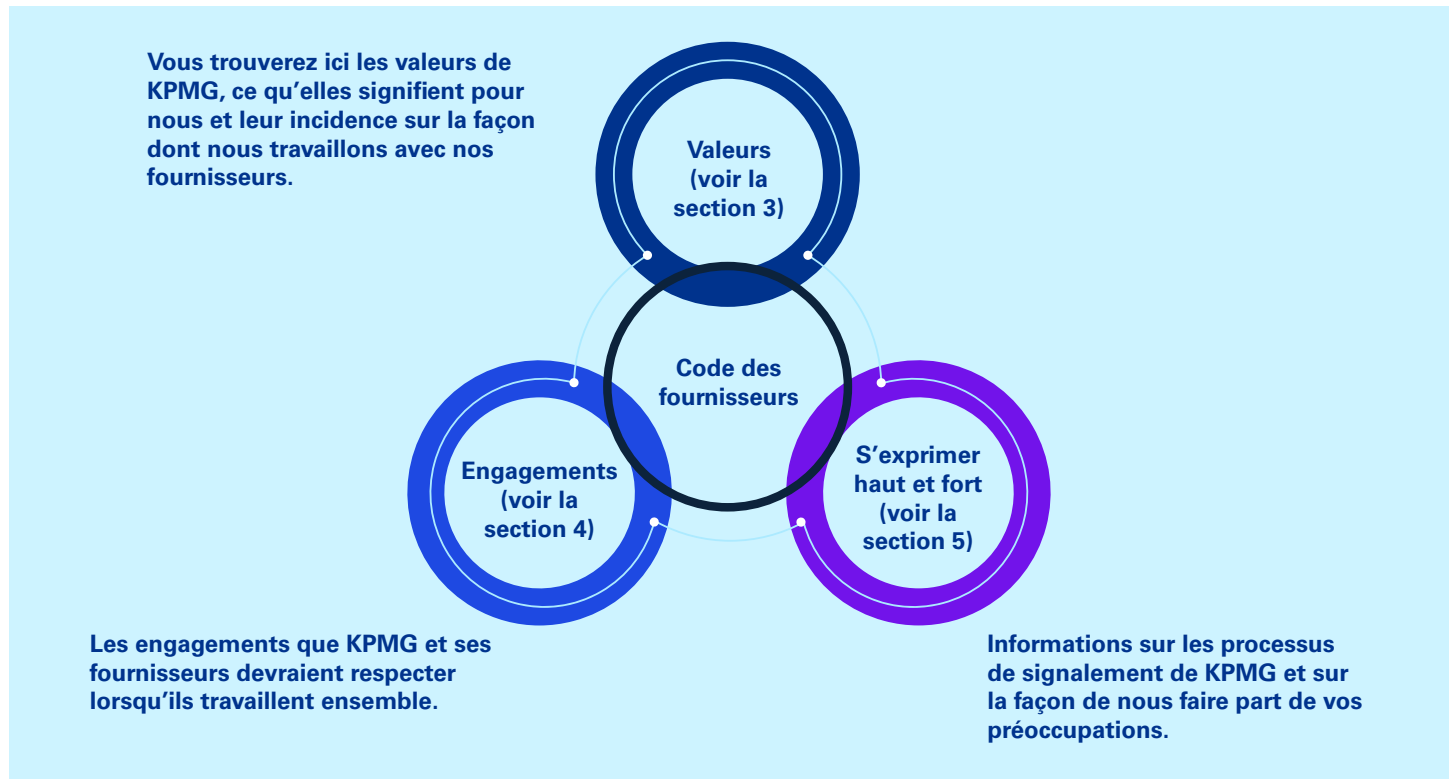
Vous trouverez ici les valeurs de KPMG, ce qu’elles signifient pour nous et leur incidence sur la façon dont nous travaillons avec nos fournisseurs.

Valeurs (voir la section 3)

Code des fournisseurs

Engagements (voir la section 4)

S’exprimer haut et fort (voir la section 5)

Les engagements que KPMG et ses fournisseurs devraient respecter lorsqu’ils travaillent ensemble.

Informations sur les processus de signalement de KPMG et sur la façon de nous faire part de vos préoccupations.